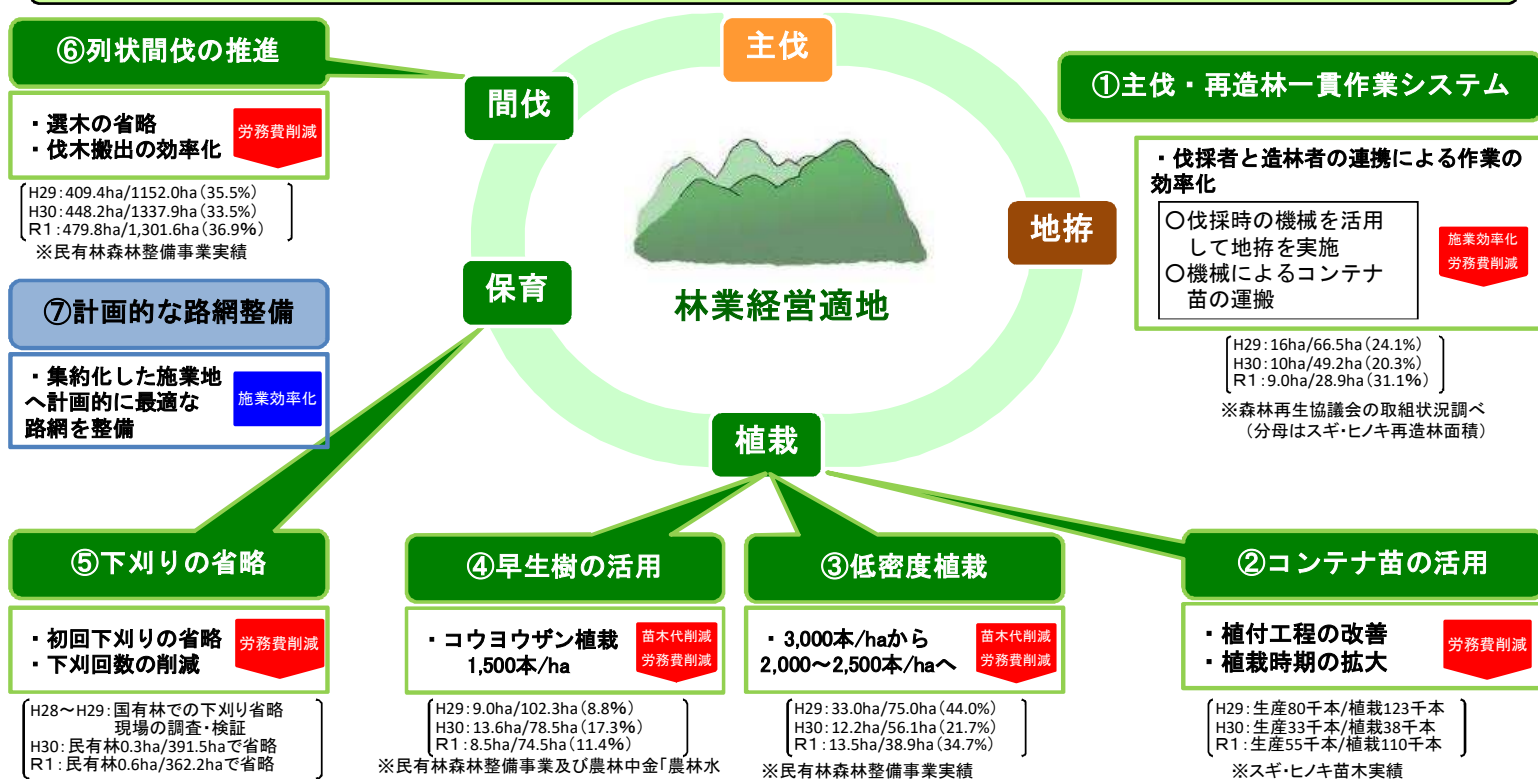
⑥列状間伐の推進

・選木の省略
・伐木搬出の効率化
労務費削減

H29：409.4ha/1152.0ha（35.5%）
H30：448.2ha/1337.9ha（33.5%）
R1：479.8ha/1,301.6ha（36.9%）
※民有林森林整備事業実績

⑦計画的な路網整備

・集約化した施業地へ計画的に最適な路網を整備
施業効率化

主伐

間伐

地拵

保育

植栽

林業経営適地

①主伐・再造林一貫作業システム

・伐採者と造林者の連携による作業の効率化
〇伐採時の機械を活用して地拵を実施
〇機械によるコンテナ苗の運搬
施業効率化
労務費削減

H29：16ha/66.5ha（24.1%）
H30：10ha/49.2ha（20.3%）
R1：9.0ha/28.9ha（31.1%）
※森林再生協議会の取組状況調べ
（分母はスギ・ヒノキ再造林面積）

⑤下刈りの省略

・初回下刈りの省略
・下刈回数の削減
労務費削減

H28～H29：国有林での下刈り省略現場の調査・検証
H30：民有林0.3ha/391.5haで省略
R1：民有林0.6ha/362.2haで省略

④早生樹の活用

・コウヨウザン植栽 1,500本/ha
苗木代削減
労務費削減

H29：9.0ha/102.3ha（8.8%）
H30：13.6ha/78.5ha（17.3%）
R1：8.5ha/74.5ha（11.4%）
※民有林森林整備事業及び農林中金「農林水

③低密度植栽

・3,000本/haから 2,000～2,500本/haへ
苗木代削減
労務費削減

H29：33.0ha/75.0ha（44.0%）
H30：12.2ha/56.1ha（21.7%）
R1：13.5ha/38.9ha（34.7%）
※民有林森林整備事業実績

②コンテナ苗の活用

・植付工程の改善
・植栽時期の拡大
労務費削減

H29：生産80千本/植栽123千本
H30：生産33千本/植栽38千本
R1：生産55千本/植栽110千本
※スギ・ヒノキ苗木実績